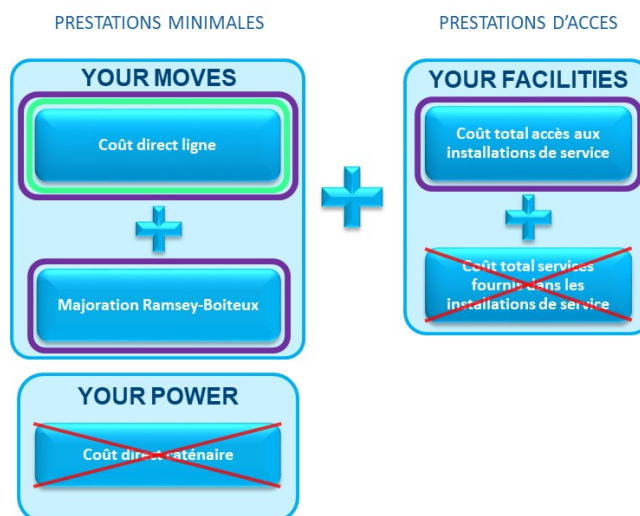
PRESTATIONS MINIMALES

PRESTATIONS D'ACCES

YOUR MOVES

Coût direct ligne

Majoration Ramsey-Boiteux

YOUR FACILITIES

Coût total accès aux installations de service

Coût total services fournis dans les installations de service

YOUR POWER

Coût direct caténaire